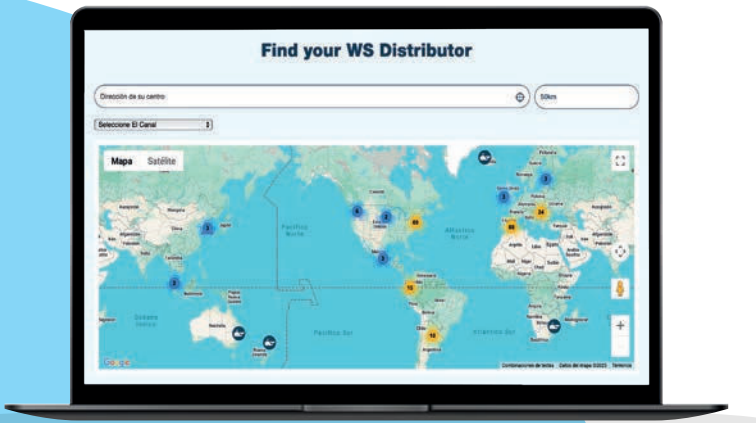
Find your WS Distributor

Dirección de su centro

50km

Seleccione El Canal

Mapa

Satélite

Pacífico Norte

Atlántico Norte

Pacífico Sur

Atlántico Sur

Océano Índico

3

2

6

2

89

3

3

34

86

3

15

14

2

Google

Combinaciones de teclas

Datos del mapa ©2023

Términos